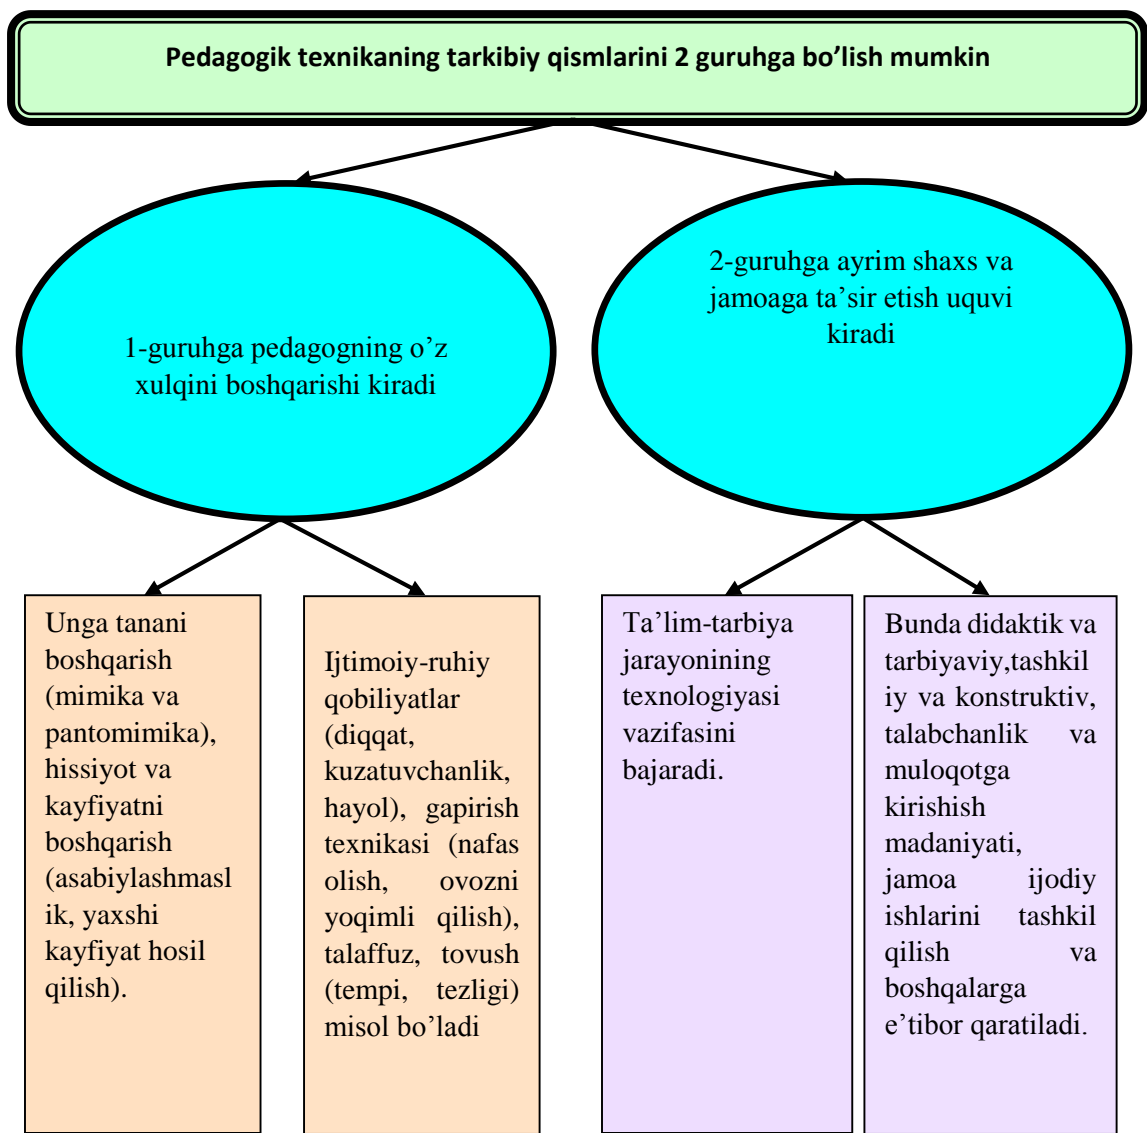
Pedagogik texnikaning tarkibiy qismlarini 2 guruhga bo’lish mumkin

1-guruhga pedagogning o’z xulqini boshqarishi kiradi

2-guruhga ayrim shaxs va jamoaga ta’sir etish uquvi kiradi

Unga tanani boshqarish (mimika va pantomimika), hissiyot va kayfiyatni boshqarish (asabiylashmaslik, yaxshi kayfiyat hosil qilish).

Ijtimoiy-ruhiy qobiliyatlar (diqqat, kuzatuvchanlik, hayol), gapirish texnikasi (nafas olish, ovozni yoqimli qilish), talaffuz, tovush (tempi, tezligi) misol bo’ladi

Ta’lim-tarbiya jarayonining texnologiyasi vazifasini bajaradi.

Bunda didaktik va tarbiyaviy,tashkiliy va konstruktiv, talabchanlik va muloqotga kirishish madaniyati, jamoa ijodiy ishlarini tashkil qilish va boshqalarga e’tibor qaratiladi.